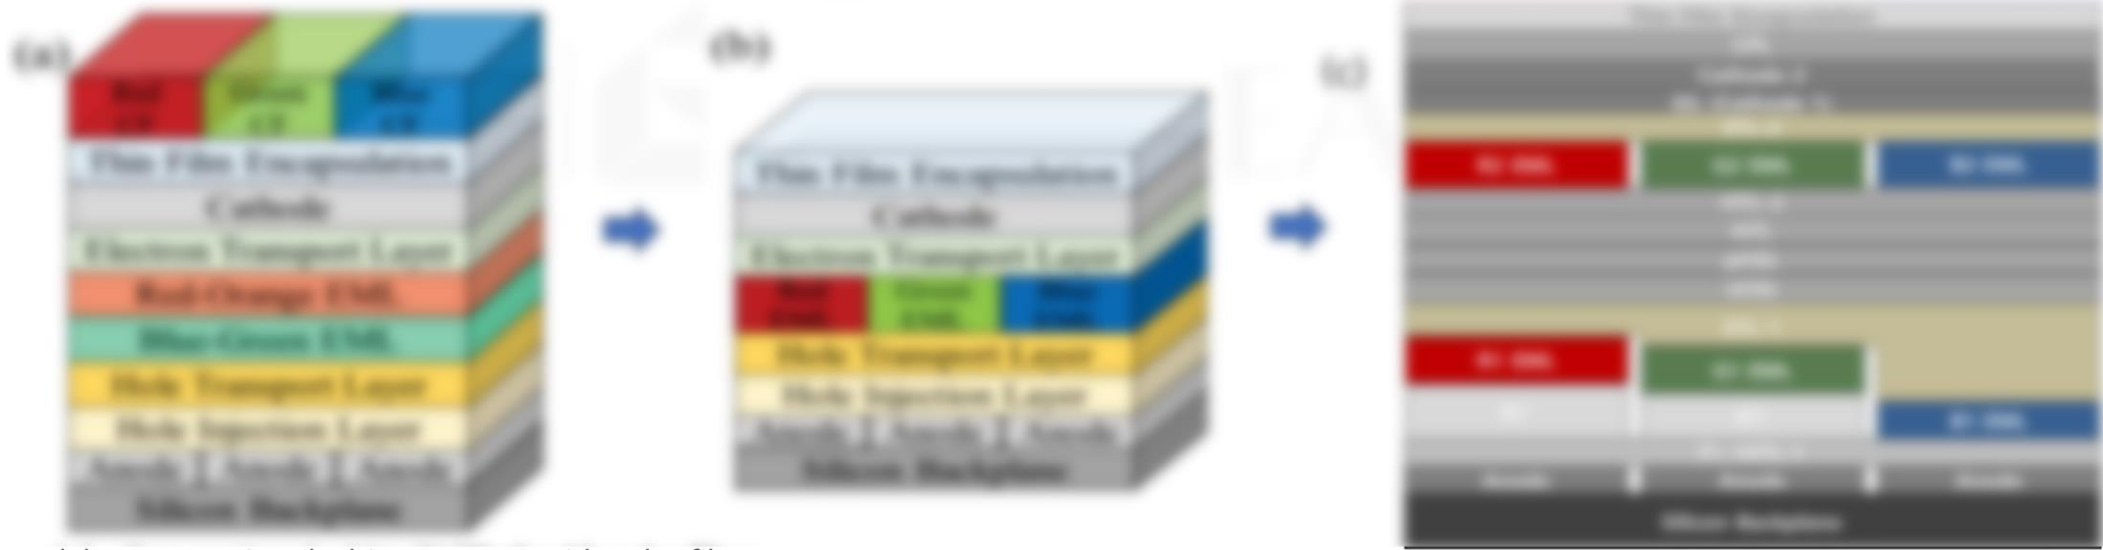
(a)

Red CF
Green CF
Blue CF
Thin Film Encapsulation
Cathode
Electron Transport Layer
Red-Orange EML
Blue-Green EML
Hole Transport Layer
Hole Injection Layer
Anode | Anode | Anode
Silicon Backplane

(b)

Thin Film Encapsulation
Cathode
Electron Transport Layer
Red EML
Green EML
Blue EML
Hole Transport Layer
Hole Injection Layer
Anode | Anode | Anode
Silicon Backplane

(c)

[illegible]
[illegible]
Cathode 2
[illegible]
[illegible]
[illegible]
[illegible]
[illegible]
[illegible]
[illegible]
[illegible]
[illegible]
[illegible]
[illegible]
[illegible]
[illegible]
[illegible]
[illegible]
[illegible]
Anode
Anode
Anode
Silicon Backplane

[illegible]